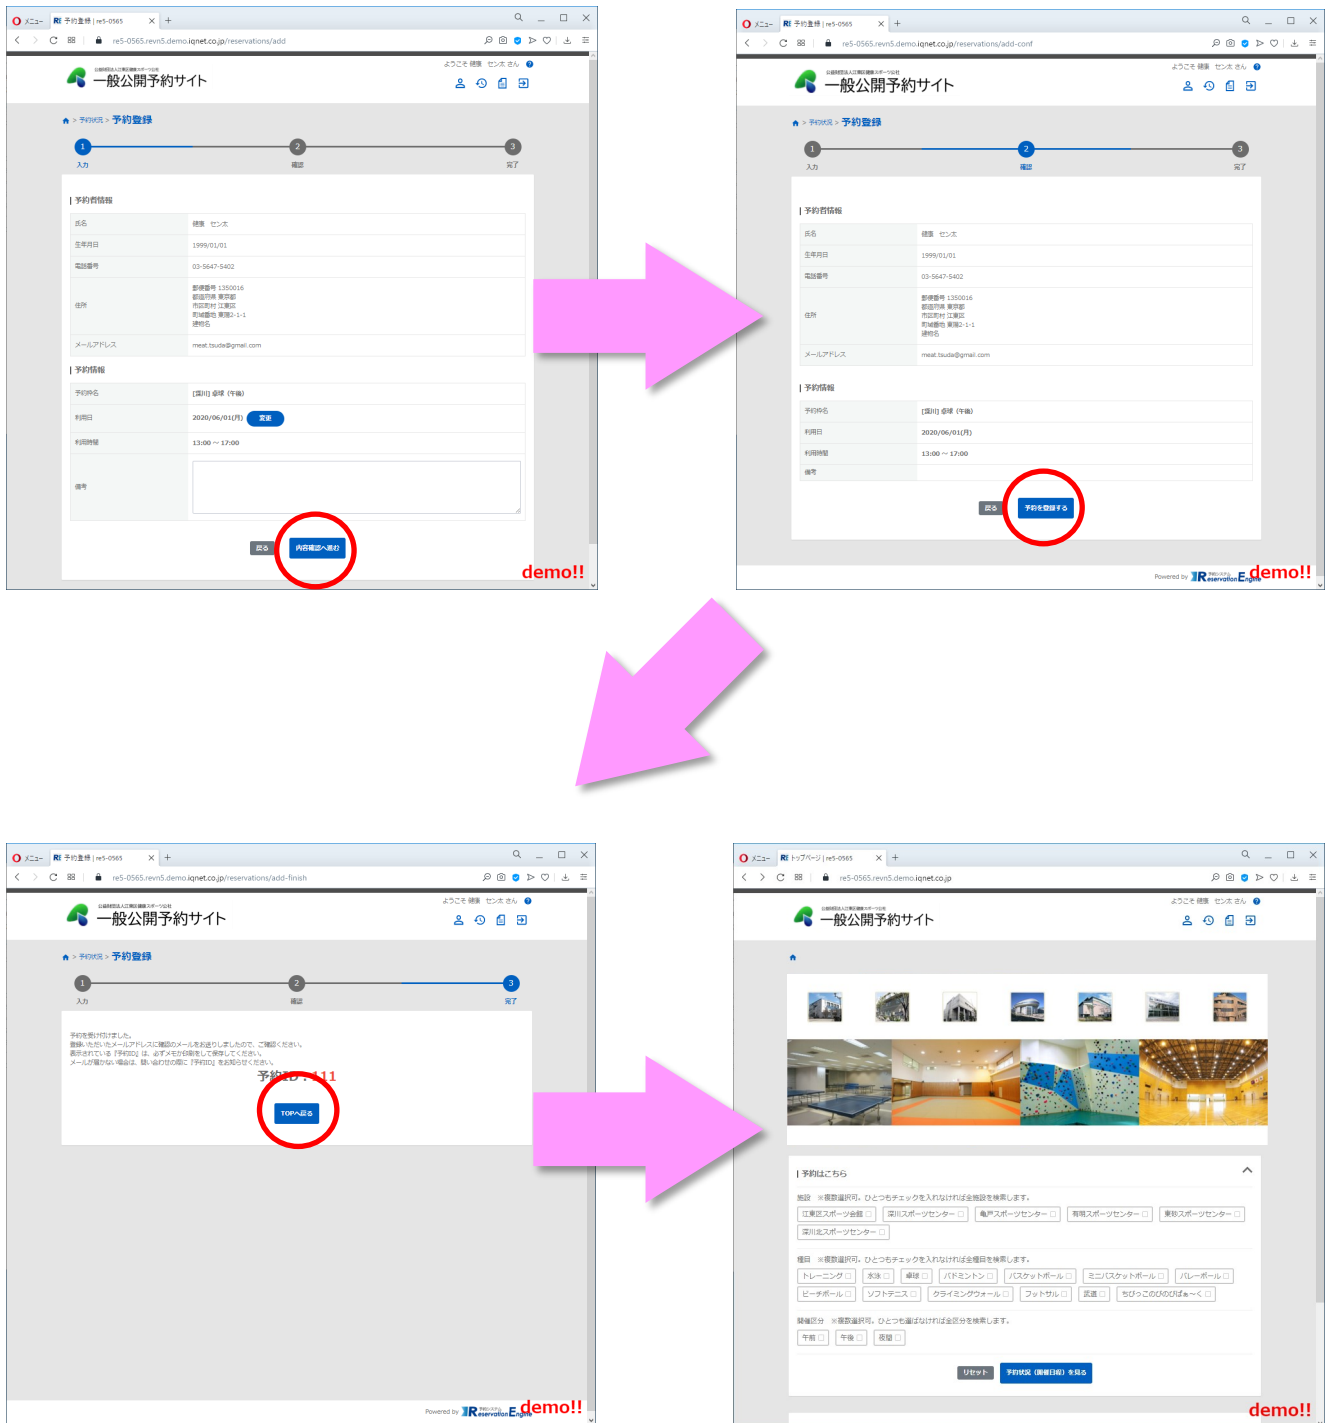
メニュー 予約登録 | re5-0565
re5-0565.revn5.demo.iqnet.co.jp/reservations/add
公益財団法人江東区健康スポーツ公社
一般公開予約サイト
ようこそ 健康 セン太 さん
予約状況 > 予約登録
1 入力 2 確認 3 完了
予約者情報

| 氏名 | 健康 セン太 |
|---|---|
| 生年月日 | 1999/01/01 |
| 電話番号 | 03-5647-5402 |
| 住所 | 郵便番号 1350016 都道府県 東京都 市区町村 江東区 町域番地 東陽2-1-1 建物名 |
| メールアドレス | meat.tsuda@gmail.com |

予約情報

| 予約枠名 | [深川] 卓球 (午後) |
|---|---|
| 利用日 | 2020/06/01(月) 変更 |
| 利用時間 | 13:00 ～ 17:00 |
| 備考 | |

戻る 内容確認へ進む
demo!!

メニュー 予約登録 | re5-0565
re5-0565.revn5.demo.iqnet.co.jp/reservations/add-conf
公益財団法人江東区健康スポーツ公社
一般公開予約サイト
ようこそ 健康 セン太 さん
予約状況 > 予約登録
1 入力 2 確認 3 完了
予約者情報

| 氏名 | 健康 セン太 |
|---|---|
| 生年月日 | 1999/01/01 |
| 電話番号 | 03-5647-5402 |
| 住所 | 郵便番号 1350016 都道府県 東京都 市区町村 江東区 町域番地 東陽2-1-1 建物名 |
| メールアドレス | meat.tsuda@gmail.com |

予約情報

| 予約枠名 | [深川] 卓球 (午後) |
|---|---|
| 利用日 | 2020/06/01(月) |
| 利用時間 | 13:00 ～ 17:00 |
| 備考 | |

戻る 予約を登録する
Powered by ReservationEngine demo!!

メニュー 予約登録 | re5-0565
re5-0565.revn5.demo.iqnet.co.jp/reservations/add-finish
公益財団法人江東区健康スポーツ公社
一般公開予約サイト
ようこそ 健康 セン太 さん
予約状況 > 予約登録
1 入力 2 確認 3 完了
予約を受け付けました。
登録いただいたメールアドレスに確認のメールをお送りしましたので、ご確認ください。
表示されている「予約ID」は、必ずメモか印刷をして保存してください。
メールが届かない場合は、問い合わせの際に「予約ID」をお知らせください。
予約ID：111
TOPへ戻る
Powered by ReservationEngine demo!!

メニュー トップページ | re5-0565
re5-0565.revn5.demo.iqnet.co.jp
公益財団法人江東区健康スポーツ公社
一般公開予約サイト
ようこそ 健康 セン太 さん
予約はこちら
施設 ※複数選択可。ひとつもチェックを入れなければ全施設を検索します。
江東区スポーツ会館 深川スポーツセンター 亀戸スポーツセンター 有明スポーツセンター 東砂スポーツセンター 深川北スポーツセンター
種目 ※複数選択可。ひとつもチェックを入れなければ全種目を検索します。
トレーニング 水泳 卓球 バドミントン バスケットボール ミニバスケットボール バレーボール ビーチボール ソフトテニス クライミングウォール フットサル 武道 ちびっこのびのびばぁ～く
時間区分 ※複数選択可。ひとつも選ばなければ全区分を検索します。
午前 午後 夜間
リセット 予約状況（開催日程）を見る
demo!!